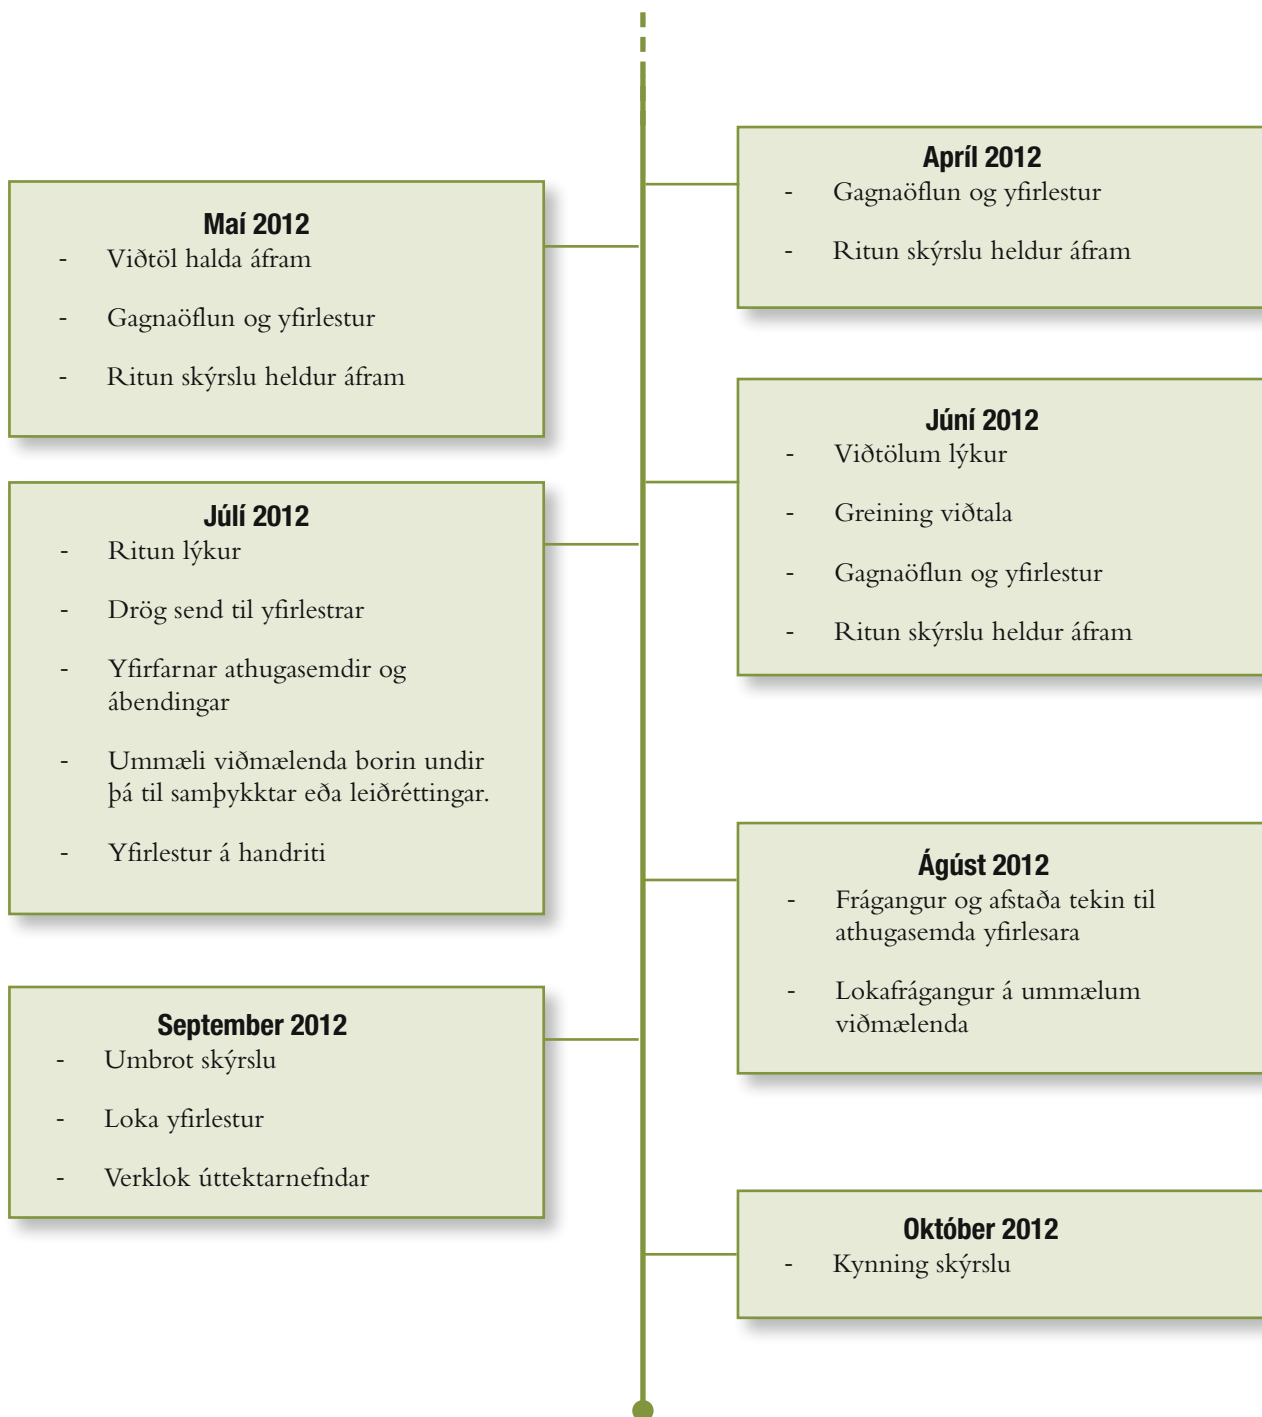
Apríl 2012

- Gagnaöflun og yfirlestur
- Ritun skýrslu heldur áfram

Maí 2012

- Viðtöl halda áfram
- Gagnaöflun og yfirlestur
- Ritun skýrslu heldur áfram

Júní 2012

- Viðtölum lýkur
- Greining viðtala
- Gagnaöflun og yfirlestur
- Ritun skýrslu heldur áfram

Júlí 2012

- Ritun lýkur
- Drög send til yfirlestrar
- Yfirfarnar athugasemdir og ábendingar
- Ummæli viðmælenda borin undir þá til samþykktar eða leiðréttingar.
- Yfirlestur á handriti

Ágúst 2012

- Frágangur og afstaða tekin til athugasemda yfirlesara
- Lokafrágangur á ummælum viðmælenda

September 2012

- Umbrot skýrslu
- Loka yfirlestur
- Verklok úttektarnefndar

Október 2012

- Kynning skýrslu